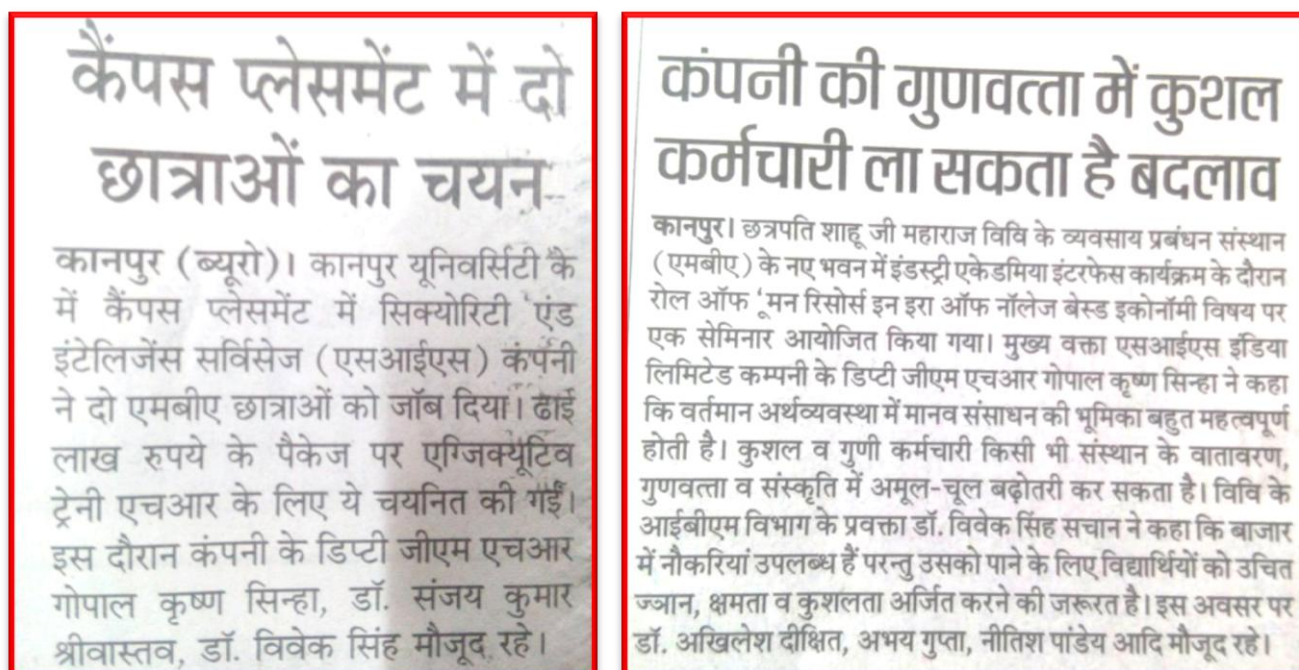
कैंपस प्लेसमेंट में दो छात्राओं का चयन

कानपुर (ब्यूरो)। कानपुर यूनिवर्सिटी के में कैंपस प्लेसमेंट में सिक्योरिटी एंड इंटेलिजेंस सर्विसेज (एसआईएस) कंपनी ने दो एमबीए छात्राओं को जॉब दिया। ढाई लाख रुपये के पैकेज पर एग्जिक्यूटिव ट्रेनी एचआर के लिए ये चयनित की गईं। इस दौरान कंपनी के डिप्टी जीएम एचआर गोपाल कृष्ण सिन्हा, डॉ. संजय कुमार श्रीवास्तव, डॉ. विवेक सिंह मौजूद रहे।

कंपनी की गुणवत्ता में कुशल कर्मचारी ला सकता है बदलाव

कानपुर। छत्रपति शाहू जी महाराज विवि के व्यवसाय प्रबंधन संस्थान (एमबीए) के नए भवन में इंडस्ट्री एकेडमिया इंटरफेस कार्यक्रम के दौरान रोल ऑफ 'मन रिसोर्स इन इरा ऑफ नॉलेज बेस्ड इकोनॉमी विषय पर एक सेमिनार आयोजित किया गया। मुख्य वक्ता एसआईएस इंडिया लिमिटेड कम्पनी के डिप्टी जीएम एचआर गोपाल कृष्ण सिन्हा ने कहा कि वर्तमान अर्थव्यवस्था में मानव संसाधन की भूमिका बहुत महत्वपूर्ण होती है। कुशल व गुणी कर्मचारी किसी भी संस्थान के वातावरण, गुणवत्ता व संस्कृति में अमूल-चूल बढ़ोतरी कर सकता है। विवि के आईबीएम विभाग के प्रवक्ता डॉ. विवेक सिंह सचान ने कहा कि बाजार में नौकरियां उपलब्ध हैं परन्तु उसको पाने के लिए विद्यार्थियों को उचित ज्ञान, क्षमता व कुशलता अर्जित करने की जरूरत है। इस अवसर पर डॉ. अखिलेश दीक्षित, अभय गुप्ता, नीतिश पांडेय आदि मौजूद रहे।